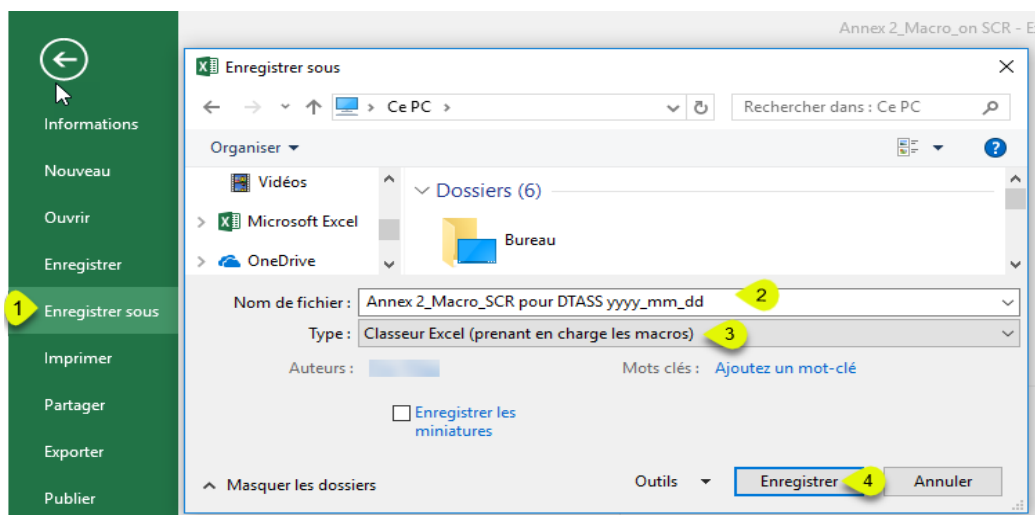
Annex 2_Macro_on SCR - E

Informations
Nouveau
Ouvrir
Enregistrer
1 Enregistrer sous
Imprimer
Partager
Exporter
Publier

Enregistrer sous

Ce PC

Rechercher dans : Ce PC

Organiser

Vidéos
Microsoft Excel
OneDrive

Dossiers (6)
Bureau

Nom de fichier : Annex 2_Macro_SCR pour DTASS yyyy_mm_dd 2
Type : Classeur Excel (prenant en charge les macros) 3
Auteurs :
Mots clés : Ajoutez un mot-clé

Enregistrer les miniatures

Masquer les dossiers

Outils
Enregistrer 4
Annuler